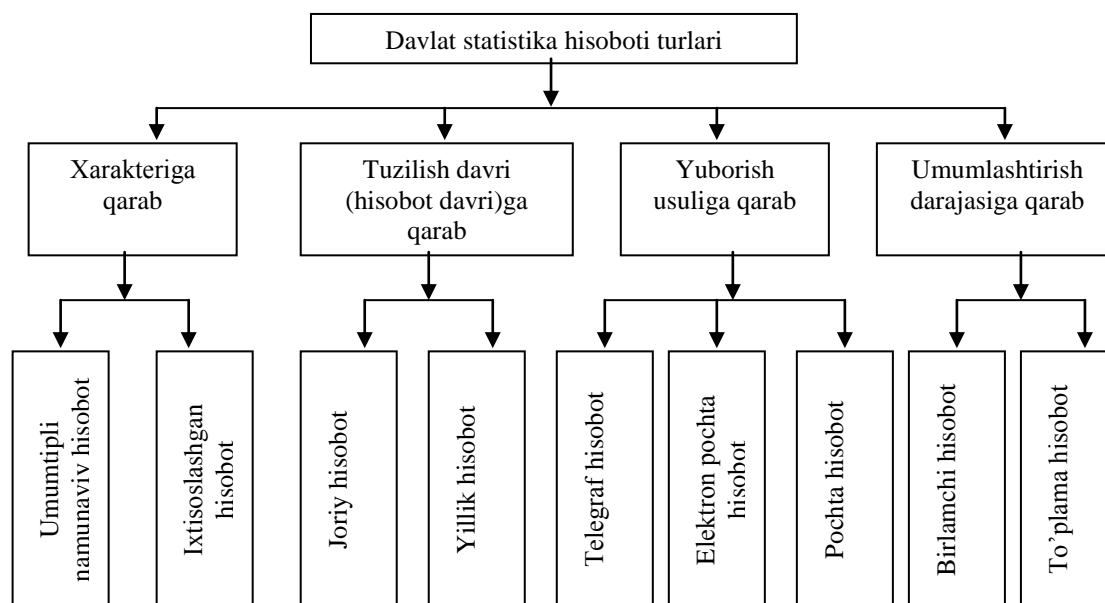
Davlat statistika hisoboti turlari

Xarakteriga qarab

Tuzilish davri (hisobot davri)ga qarab

Yuborish usuliga qarab

Umumlashtirish darajasiga qarab

Umumtipli namunaviv hisobot

Ixtisoslashgan hisobot

Joriy hisobot

Yillik hisobot

Telegraf hisobot

Elektron pochta hisobot

Pochta hisobot

Birlamchi hisobot

To'plama hisobot